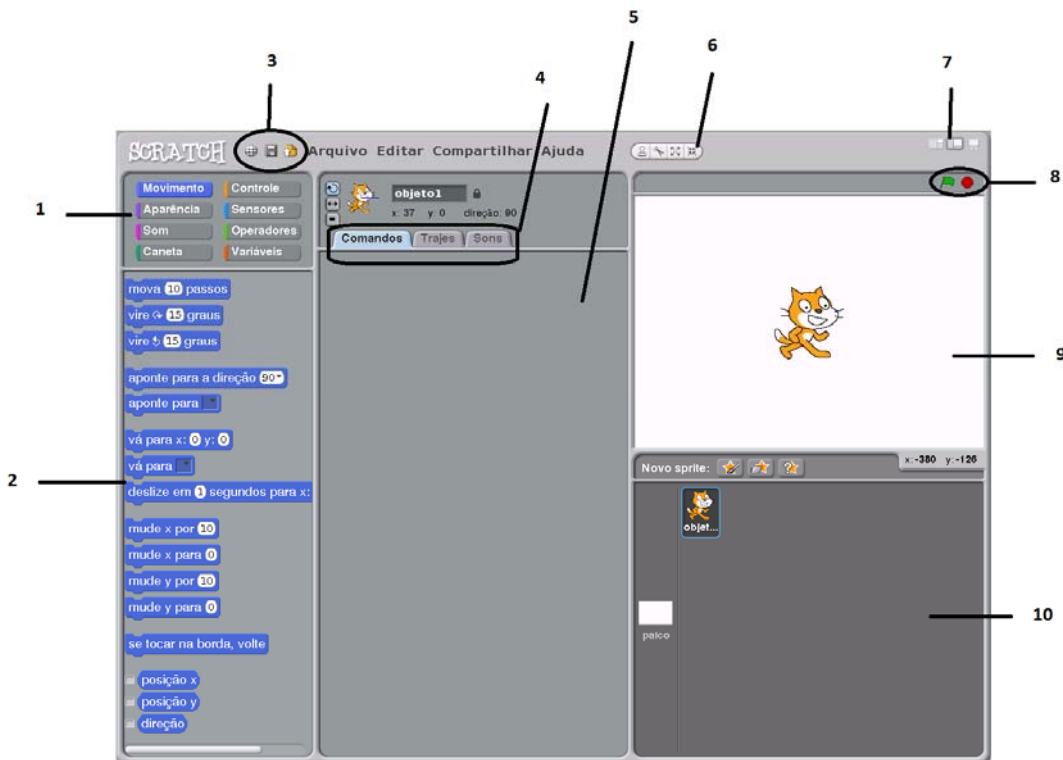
3
4
5
6
7
8
9
10
1
2

SCRATCH
Arquivo Editar Compartilhar Ajuda

Movimento
Controle
Aparência
Sensores
Som
Operadores
Caneta
Variáveis

objeto1
x: 37 y: 0 direção: 90
Comandos
Trajes
Sons

mova 10 passos
vire 15 graus
vire 15 graus
aponte para a direção 90
aponte para
vá para x: 0 y: 0
vá para
deslize em 1 segundos para x:
mude x por 10
mude x para 0
mude y por 10
mude y para 0
se tocar na borda, volte
posição x
posição y
direção

Novo sprite:
x: -380 y: -126
objet...
palco